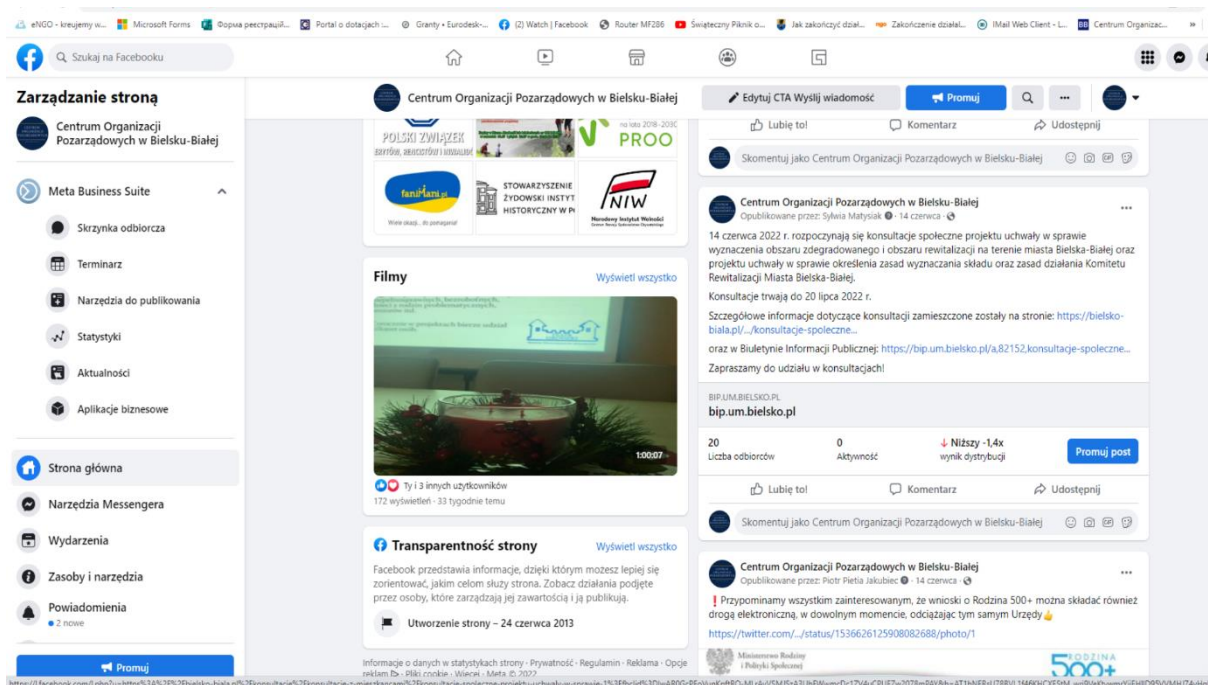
eNGO - kreujemy w... Microsoft Forms Форма реєстрацій... Portal o dotacjach ... Granty • Eurodesk-... (2) Watch | Facebook Router MF286 Świąteczny Piknik o... Jak zakończyć dział... Zakończenie działal... IMail Web Client - L... Centrum Organizac...

Szukaj na Facebooku

Zarządzanie stroną

Centrum Organizacji Pozarządowych w Bielsku-Białej

Meta Business Suite

Skrzynka odbiorcza

Terminarz

Narzędzia do publikowania

Statystyki

Aktualności

Aplikacje biznesowe

Strona główna

Narzędzia Messengera

Wydarzenia

Zasoby i narzędzia

Powiadomienia
2 nowe

Promuj

Centrum Organizacji Pozarządowych w Bielsku-Białej

Edytuj CTA Wyślij wiadomość

Promuj

POLSKI ZWIĄZEK

PROO

fani Mani.pl

STOWARZYSZENIE ŻYDOWSKI INSTYT HISTORYCZNY W P

NIW
Narodowy Instytut Wolności

Filmy

Wyświetl wszystko

1:00:07

Ty i 3 innych użytkowników

172 wyświetleń · 33 tygodnie temu

Transparentność strony

Wyświetl wszystko

Facebook przedstawia informacje, dzięki którym możesz lepiej się zorientować, jakim celom służy strona. Zobacz działania podjęte przez osoby, które zarządzają jej zawartością i ją publikują.

Utworzenie strony – 24 czerwca 2013

Informacje o danych w statystykach strony · Prywatność · Regulamin · Reklama · Opcje reklam · Pliki cookie · Więcej · Meta © 2022

Lubię to! Komentarz Udostępnij

Skomentuj jako Centrum Organizacji Pozarządowych w Bielsku-Białej

Centrum Organizacji Pozarządowych w Bielsku-Białej
Opublikowane przez: Sylwia Matysiak · 14 czerwca ·

14 czerwca 2022 r. rozpoczynają się konsultacje społeczne projektu uchwały w sprawie wyznaczenia obszaru zdegradowanego i obszaru rewitalizacji na terenie miasta Bielska-Białej oraz projektu uchwały w sprawie określenia zasad wyznaczania składu oraz zasad działania Komitetu Rewitalizacji Miasta Bielska-Białej.

Konsultacje trwają do 20 lipca 2022 r.

Szczegółowe informacje dotyczące konsultacji zamieszczone zostały na stronie: https://bielsko-biala.pl/.../konsultacje-spoleczne...

oraz w Biuletynie Informacji Publicznej: https://bip.um.bielsko.pl/a,82152,konsultacje-spoleczne...

Zapraszamy do udziału w konsultacjach!

BIP.UM.BIELSKO.PL
bip.um.bielsko.pl

20
Liczba odbiorców

0
Aktywność

Niższy -1,4x
wynik dystrybucji

Promuj post

Lubię to! Komentarz Udostępnij

Skomentuj jako Centrum Organizacji Pozarządowych w Bielsku-Białej

Centrum Organizacji Pozarządowych w Bielsku-Białej
Opublikowane przez: Piotr Pietia Jakubiec · 14 czerwca ·

❗Przypominamy wszystkim zainteresowanym, że wnioski o Rodzina 500+ można składać również drogą elektroniczną, w dowolnym momencie, odciążając tym samym Urzędy👍

https://twitter.com/.../status/1536626125908082688/photo/1

Ministerstwo Rodziny i Polityki Społecznej

RODZINA 500+